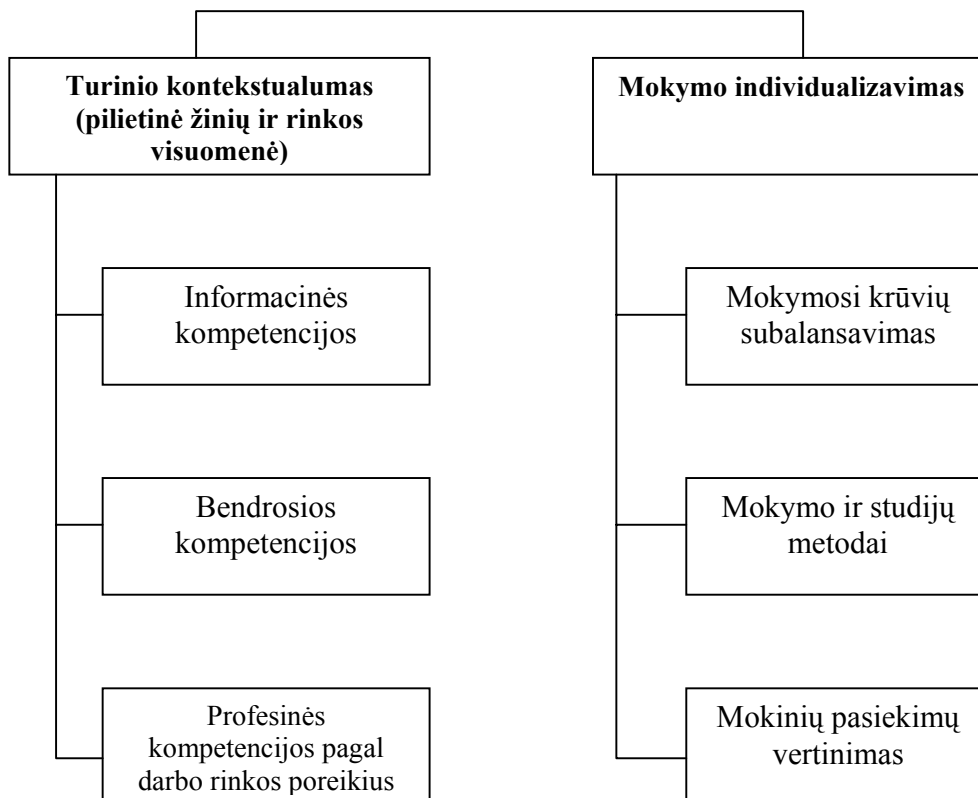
Turinio kontekstualumas (pilietinė žinių ir rinkos visuomenė)

Informacinės kompetencijos

Bendrosios kompetencijos

Profesinės kompetencijos pagal darbo rinkos poreikius

Mokymo individualizavimas

Mokymosi krūvių subalansavimas

Mokymo ir studijų metodai

Mokinių pasiekimų vertinimas